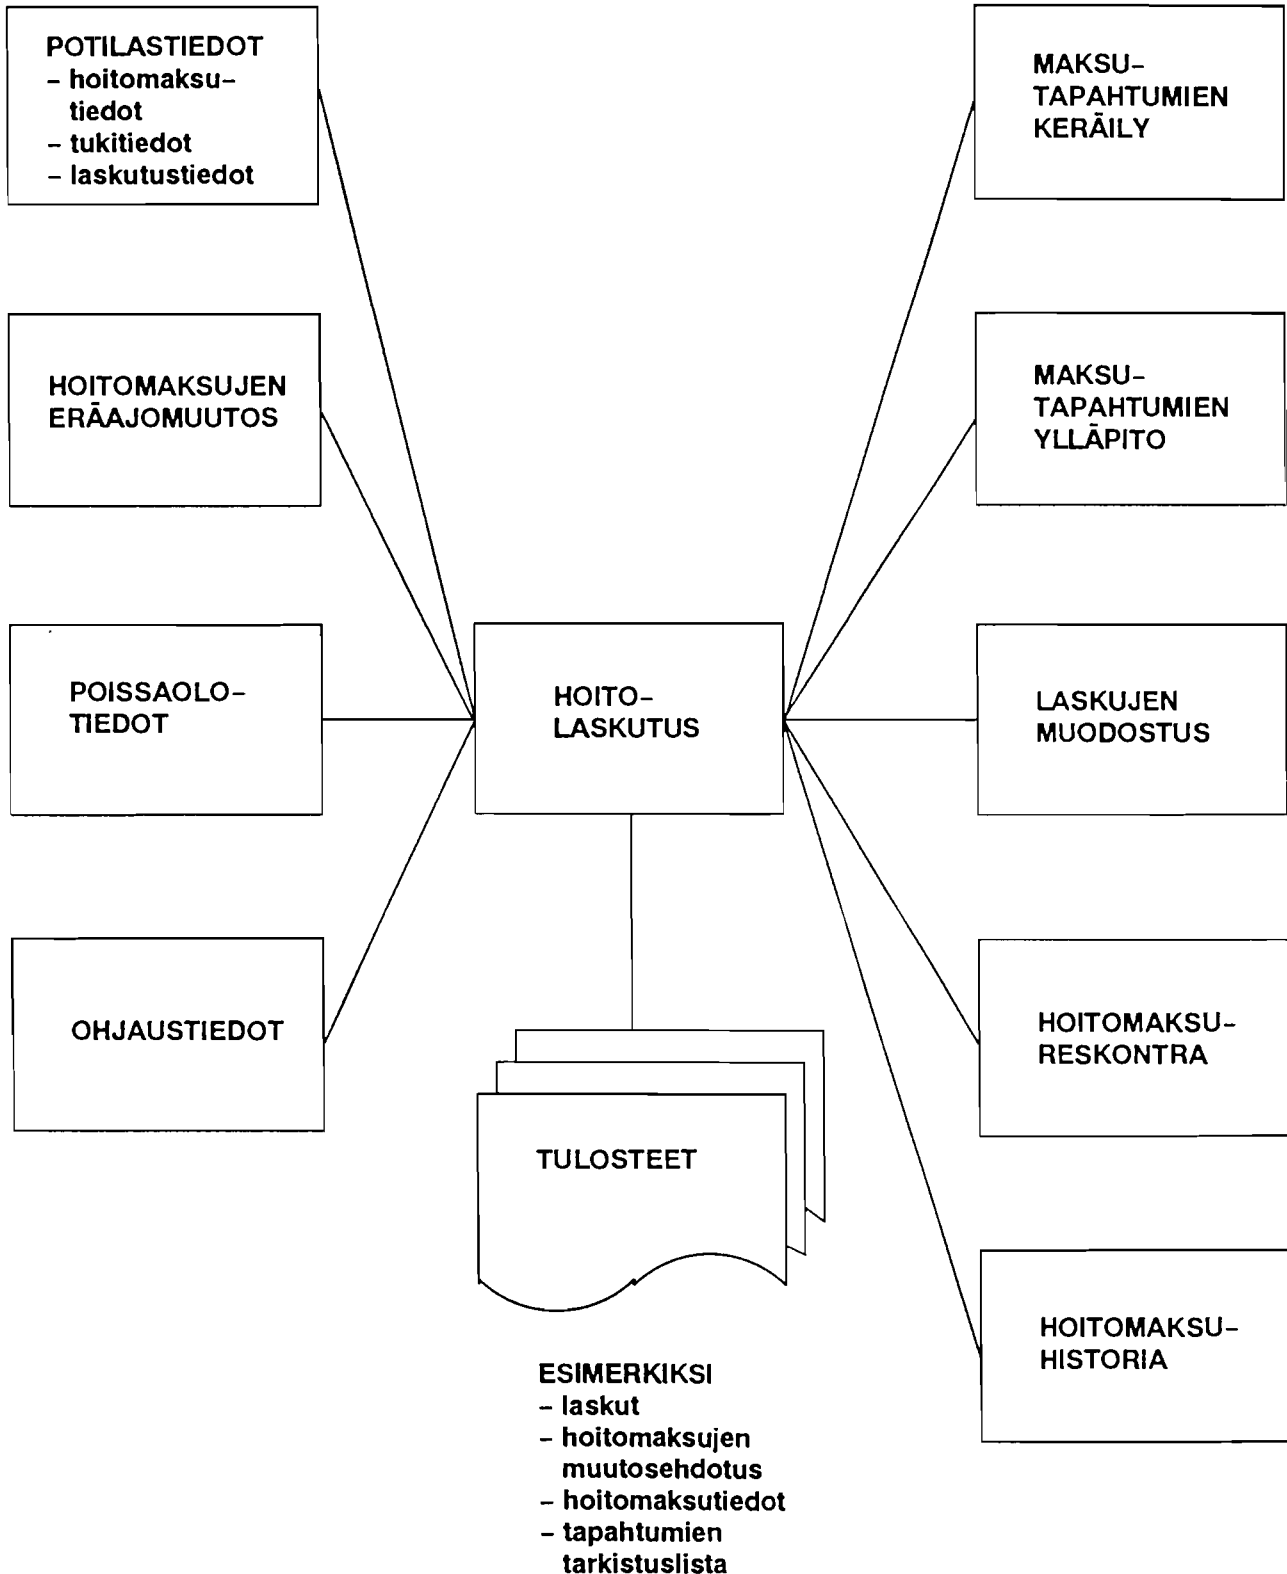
POTILASTIEDOT
- hoitomaksutiedot
- tukitiedot
- laskutustiedot

HOITOMAKSUJEN ERÄAJOMUUTOS

POISSAOLOTIEDOT

OHJAUSTIEDOT

HOITO-LASKUTUS

TULOSTEET

ESIMERKIKSI
- laskut
- hoitomaksujen muutosehdotus
- hoitomaksutiedot
- tapahtumien tarkistuslista

MAKSU-TAPAHTUMIEN KERÄILY

MAKSU-TAPAHTUMIEN YLLÄPITO

LASKUJEN MUODOSTUS

HOITOMAKSU-RESKONTRA

HOITOMAKSU-HISTORIA